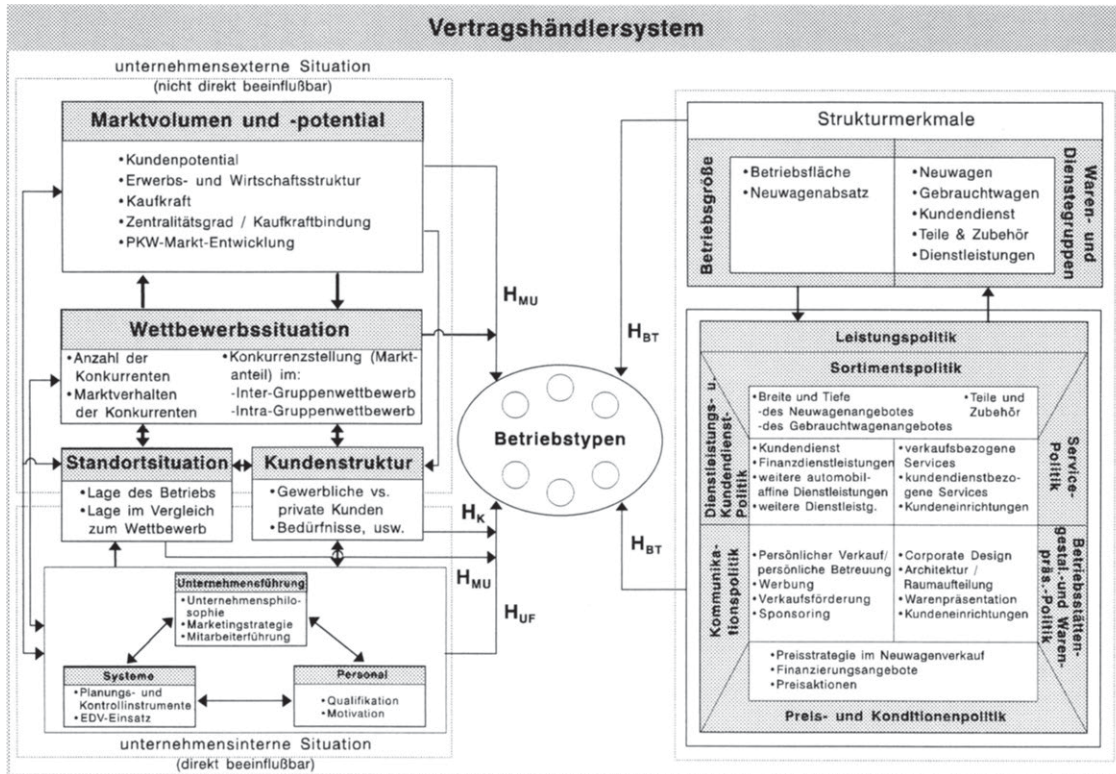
Vertragshändlersystem

unternehmensexterne Situation
(nicht direkt beeinflußbar)

Marktvolumen und -potential

•Kundenpotential
•Erwerbs- und Wirtschaftsstruktur
•Kaufkraft
•Zentralitätsgrad / Kaufkraftbindung
•PKW-Markt-Entwicklung

Wettbewerbssituation

•Anzahl der Konkurrenten
•Marktverhalten der Konkurrenten

•Konkurrenzstellung (Marktanteil) im:
-Inter-Gruppenwettbewerb
-Intra-Gruppenwettbewerb

Standortsituation

•Lage des Betriebs
•Lage im Vergleich zum Wettbewerb

Kundenstruktur

•Gewerbliche vs. private Kunden
•Bedürfnisse, usw.

Unternehmensführung

•Unternehmensphilosophie
•Marketingstrategie
•Mitarbeiterführung

Systeme

•Planungs- und Kontrollinstrumente
•EDV-Einsatz

Personal

•Qualifikation
•Motivation

unternehmensinterne Situation
(direkt beeinflußbar)

$H_{MU}$

$H_K$

$H_{MU}$

$H_{UF}$

Betriebstypen

$H_{BT}$

$H_{BT}$

Strukturmerkmale

Betriebsgröße

•Betriebsfläche
•Neuwagenabsatz

•Neuwagen
•Gebrauchtwagen
•Kundendienst
•Teile & Zubehör
•Dienstleistungen

Waren- und Dienstegruppen

Leistungspolitik

Sortimentspolitik

•Breite und Tiefe
-des Neuwagenangebotes
-des Gebrauchtwagenangebotes

•Teile und Zubehör

Dienstleistungs- u. Kundendienst-Politik

•Kundendienst
•Finanzdienstleistungen
•weitere automobilaffine Dienstleistungen
•weitere Dienstleistg.

•verkaufsbezogene Services
•kundendienstbezogene Services
•Kundeneinrichtungen

Service-Politik

Kommunikationspolitik

•Persönlicher Verkauf/ persönliche Betreuung
•Werbung
•Verkaufsförderung
•Sponsoring

•Corporate Design
•Architektur / Raumaufteilung
•Warenpräsentation
•Kundeneinrichtungen

Betriebsstättengestal.-und Warenpräs.-Politik

•Preisstrategie im Neuwagenverkauf
•Finanzierungsangebote
•Preisaktionen

Preis- und Konditionenpolitik